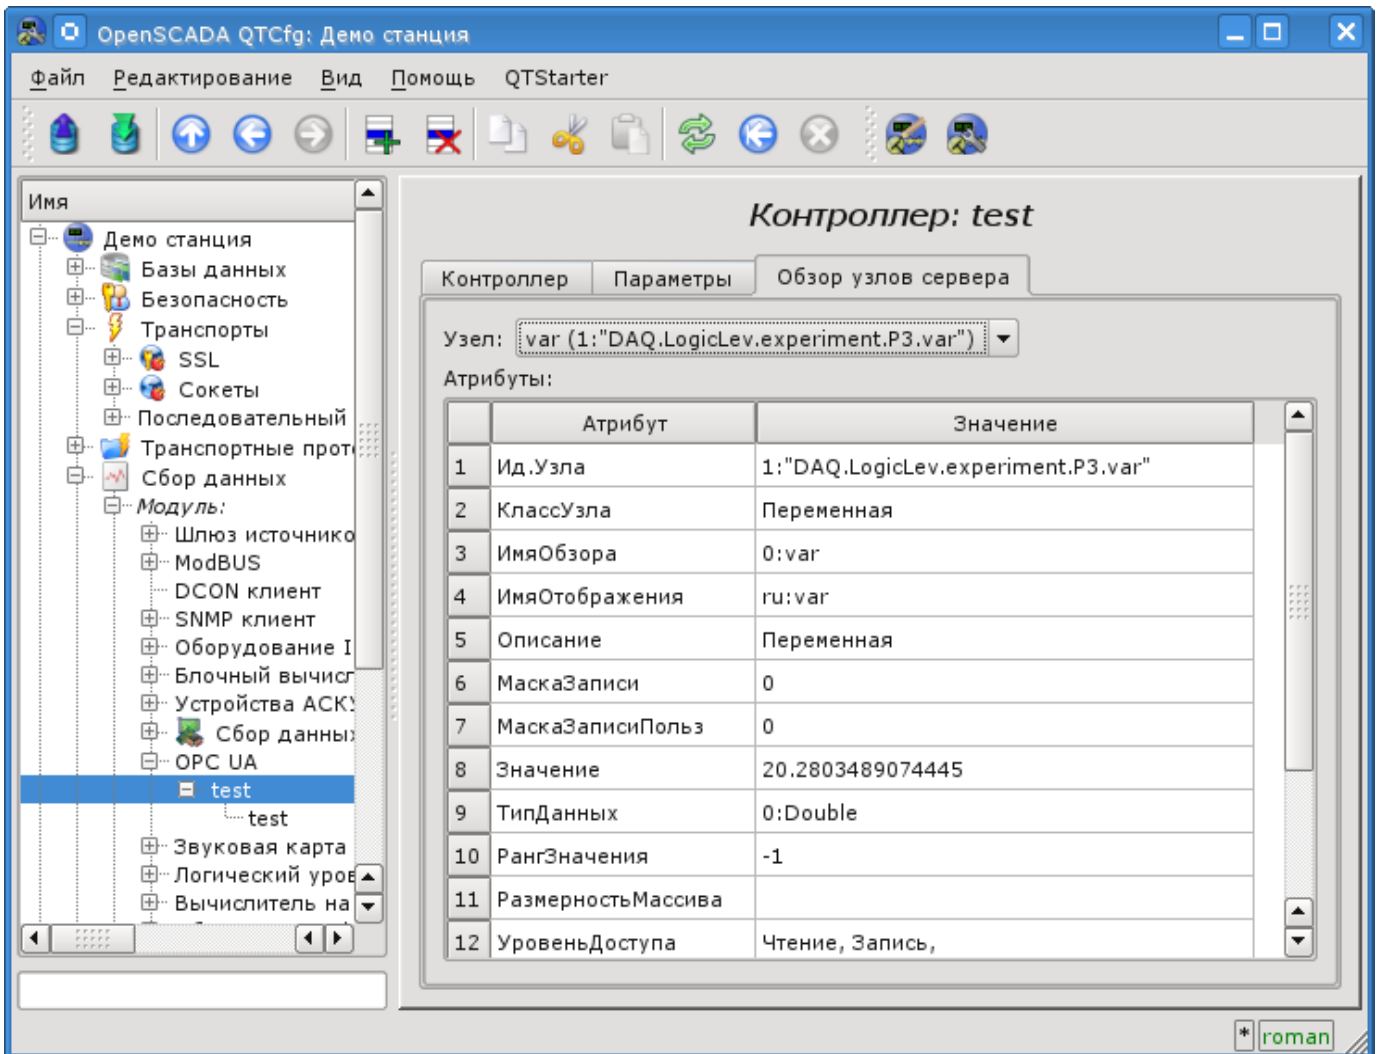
OpenSCADA QTCfg: Демо станция

Файл Редактирование Вид Помощь QTStarter

Имя
Демо станция
Базы данных
Безопасность
Транспорты
SSL
Сокеты
Последовательный
Транспортные прото
Сбор данных
Модуль:
Шлюз источнико
ModBUS
DCON клиент
SNMP клиент
Оборудование I
Блочный вычисл
Устройства АСК
Сбор данны
OPC UA
test
test
Звуковая карта
Логический уров
Вычислитель на

Контроллер: test

Контроллер | Параметры | Обзор узлов сервера

Узел: var (1:"DAQ.LogicLev.experiment.P3.var")

Атрибуты:

| | Атрибут | Значение |
|---|---|---|
| 1 | Ид.Узла | 1:"DAQ.LogicLev.experiment.P3.var" |
| 2 | КлассУзла | Переменная |
| 3 | ИмяОбзора | 0:var |
| 4 | ИмяОтображения | ru:var |
| 5 | Описание | Переменная |
| 6 | МаскаЗаписи | 0 |
| 7 | МаскаЗаписиПольз | 0 |
| 8 | Значение | 20.2803489074445 |
| 9 | ТипДанных | 0:Double |
| 10 | РангЗначения | -1 |
| 11 | РазмерностьМассива | |
| 12 | УровеньДоступа | Чтение, Запись, |

* roman